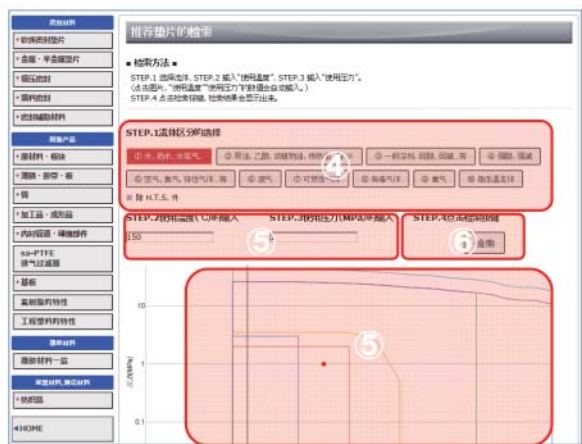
密封材料
• 软质密封垫片
• 金属・半金属垫片
• 模压密封
• 填料密封
• 密封辅助材料
树脂产品
• 原材料・板块
• 薄膜・胶带・板
• 管
• 加工品・成形品
• 内衬管道・辅佐部件
sa-PTFE 滤气过滤器
• 基板
氟树脂的特性
工程塑料的特性
隔热材料
隔热材料一览
半导体用,清洁材料
• 洁净品
◀HOME

推荐垫片的检索

■ 检索方法 ■
STEP.1 选择流体, STEP.2 输入"使用温度", STEP.3 输入"使用压力"。
(点击图片, "使用温度""使用压力"的数值会自动输入。)
STEP.4 点击检索按键, 检索结果会显示出来。

STEP.1流体区分的选择
① 水, 热水, 水蒸气
② 原油, 乙醇, 动植物油, 燃料
③ 一般溶剂, 弱酸, 弱碱, 等
④ 强酸, 强碱
⑤ 空气, 氮气, 惰性气体, 等
⑥ 蒸气
⑦ 可燃性气体
⑧ 毒性气体
⑨ 氧气
⑩ 极低温流体
※ 除 H.T.S. 外

STEP.2使用温度(℃)的输入
150
STEP.3使用压力(MPa)的输入
1
STEP.4点击检索按键
检索

4
5
6
5

10
1
0.1
压力(MPa)